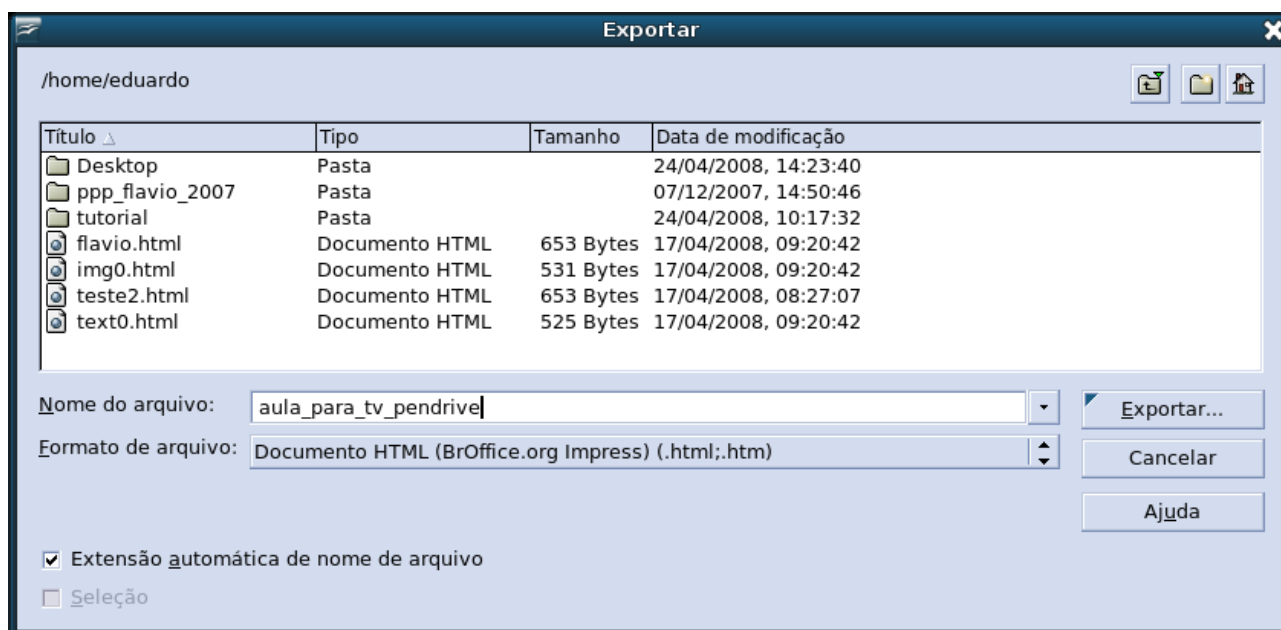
Exportar

/home/eduardo

| Título | Tipo | Tamanho | Data de modificação |
|---|---|---|---|
| Desktop | Pasta | | 24/04/2008, 14:23:40 |
| ppp_flavio_2007 | Pasta | | 07/12/2007, 14:50:46 |
| tutorial | Pasta | | 24/04/2008, 10:17:32 |
| flavio.html | Documento HTML | 653 Bytes | 17/04/2008, 09:20:42 |
| img0.html | Documento HTML | 531 Bytes | 17/04/2008, 09:20:42 |
| teste2.html | Documento HTML | 653 Bytes | 17/04/2008, 08:27:07 |
| text0.html | Documento HTML | 525 Bytes | 17/04/2008, 09:20:42 |

Nome do arquivo: aula_para_tv_pendrive

Formato de arquivo: Documento HTML (BrOffice.org Impress) (.html;.htm)

Exportar...

Cancelar

Ajuda

Extensão automática de nome de arquivo

Seleção